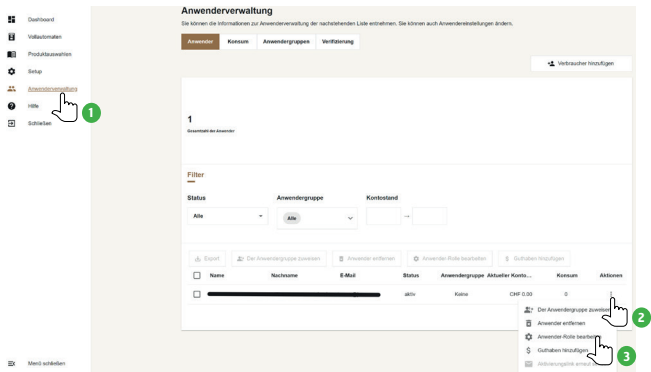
Dashboard
Vollautomaten
Produktauswahlen
Setup
Anwenderverwaltung
Hilfe
Schließen

1

Anwenderverwaltung

Sie können die Informationen zur Anwenderverwaltung aus der nachstehenden Liste entnehmen. Sie können auch Anwendereinstellungen ändern.

Anwender | Konsum | Anwendergruppen | Verifizierung

Verbraucher hinzufügen

1
Gesamtzahl der Anwender

Filter

Status
Alle

Anwendergruppe
Alle

Kontostand
→

Export | Der Anwendergruppe zuweisen | Anwender entfernen | Anwender-Rolle bearbeiten | Guthaben hinzufügen

| | Name | Nachname | E-Mail | Status | Anwendergruppe | Aktueller Konto... | Konsum | Aktionen |
|---|---|---|---|---|---|---|---|---|
| | | | | aktiv | Keine | CHF 0.00 | 0 | ⋮ |

Der Anwendergruppe zuweisen
Anwender entfernen
Anwender-Rolle bearbeiten
Guthaben hinzufügen
Aktivierungslink erneut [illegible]

2
3

Menü schließen